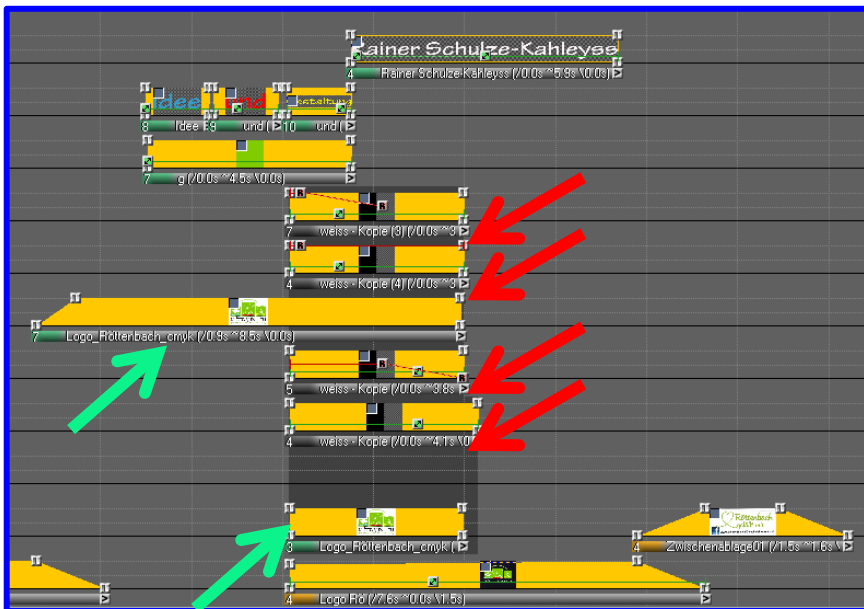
Rainer Schulze-Kahleyss
4 Rainer Schulze-Kahleyss (\0.0s ^5.9s \0.0s)
Idee
und
8 Idee 9 und ( 10 und (
7 g (\0.0s ^4.5s \0.0s)
7 weiss - Kopie (3) (\0.0s ^3
4 weiss - Kopie (4) (\0.0s ^3
7 Logo_Röttenbach_cmyk (\0.9s ^8.5s \0.0s)
5 weiss - Kopie (\0.0s ^3.8s
4 weiss - Kopie (\0.0s ^4.1s \0
3 Logo_Röttenbach_cmyk (
Röttenbach
4 Zwischenablage01 (\1.5s ^1.6s
4 Logo Rö (\7.6s ^0.0s \1.5s)